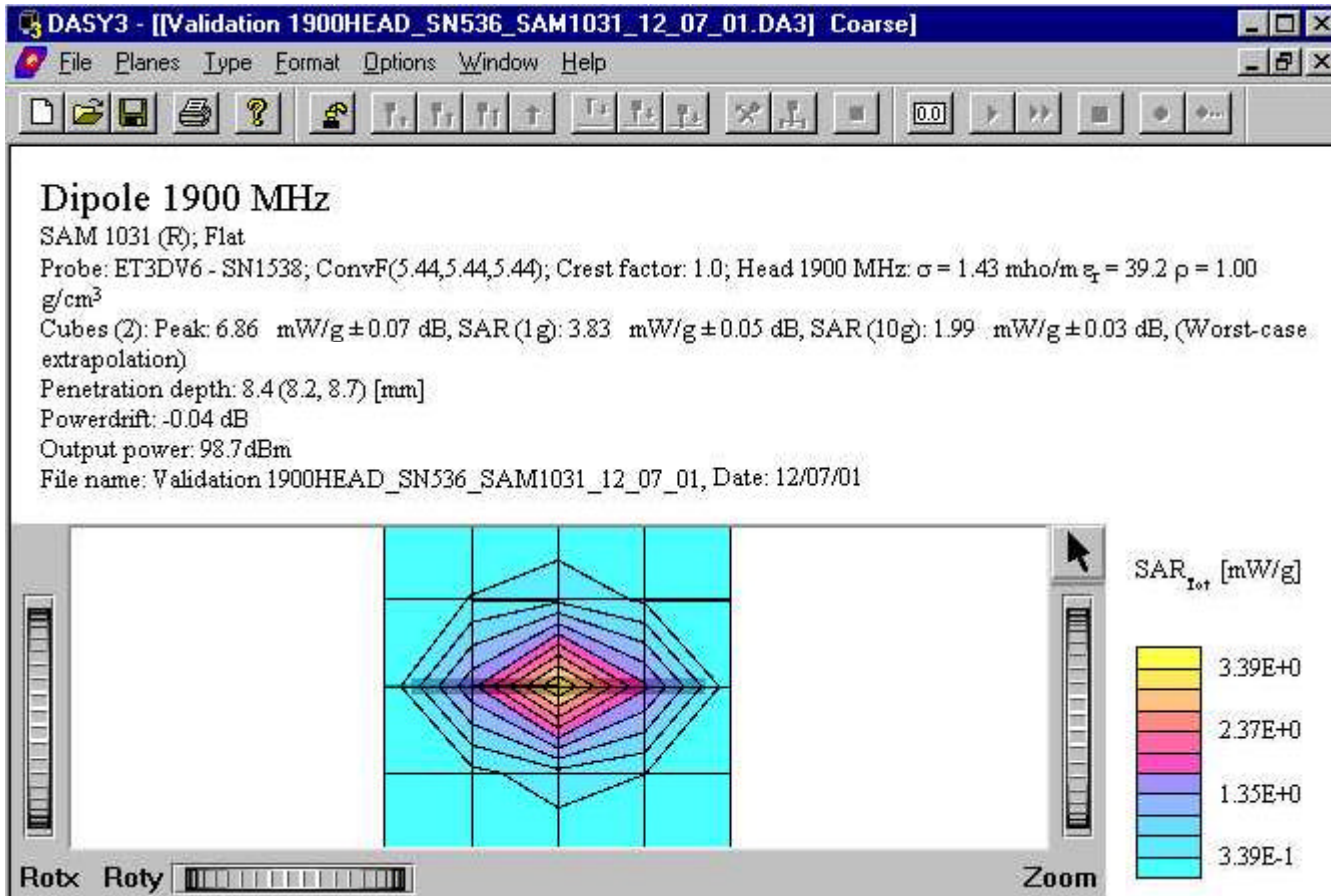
DASY3 - [[Validation 1900HEAD_SN536_SAM1031_12_07_01.DA3] Coarse]

File Planes Type Format Options Window Help

0.0

Dipole 1900 MHz

SAM 1031 (R); Flat

Probe: ET3DV6 - SN1538; ConvF(5.44,5.44,5.44); Crest factor: 1.0; Head 1900 MHz: $\sigma$ = 1.43 mho/m $\varepsilon_r$ = 39.2 $\rho$ = 1.00 g/cm$^3$

Cubes (2): Peak: 6.86 mW/g ± 0.07 dB, SAR (1g): 3.83 mW/g ± 0.05 dB, SAR (10g): 1.99 mW/g ± 0.03 dB, (Worst-case extrapolation)

Penetration depth: 8.4 (8.2, 8.7) [mm]

Powerdrift: -0.04 dB

Output power: 98.7dBm

File name: Validation 1900HEAD_SN536_SAM1031_12_07_01, Date: 12/07/01

SAR$_{Tot}$ [mW/g]

3.39E+0

2.37E+0

1.35E+0

3.39E-1

Rotx Roty

Zoom